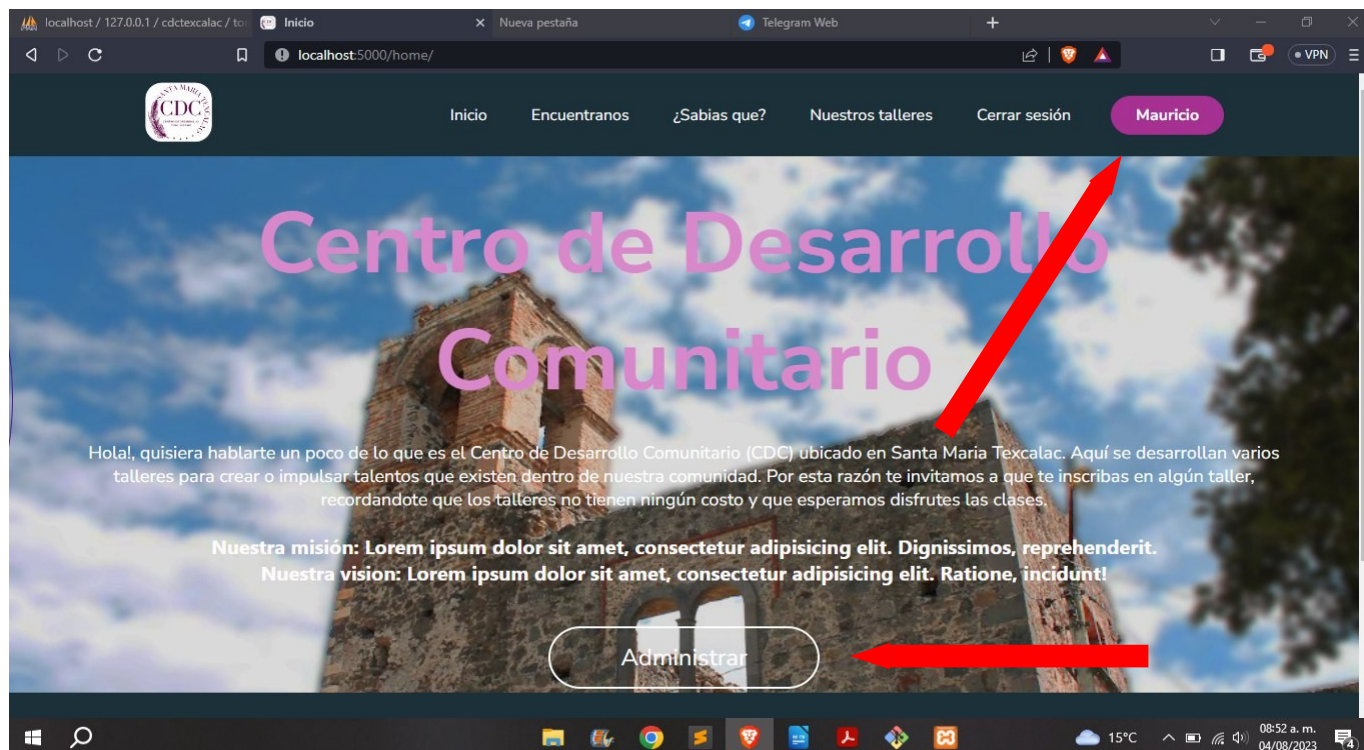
localhost / 127.0.0.1 / cdctexcalac / to
Inicio
Nueva pestaña
Telegram Web

localhost:5000/home/

VPN

SANTA MARIA TEXCALAC
CDC

Inicio
Encuentranos
¿Sabias que?
Nuestros talleres
Cerrar sesión
Mauricio

Centro de Desarrollo Comunitario

Hola!, quisiera hablarte un poco de lo que es el Centro de Desarrollo Comunitario (CDC) ubicado en Santa Maria Texcalac. Aquí se desarrollan varios talleres para crear o impulsar talentos que existen dentro de nuestra comunidad. Por esta razón te invitamos a que te inscribas en algún taller, recordandote que los talleres no tienen ningún costo y que esperamos disfrutes las clases.

Nuestra misión: Lorem ipsum dolor sit amet, consectetur adipisicing elit. Dignissimos, reprehenderit.
Nuestra vision: Lorem ipsum dolor sit amet, consectetur adipisicing elit. Ratione, incidunt!

Administrar

15°C
08:52 a. m.
04/08/2023
4